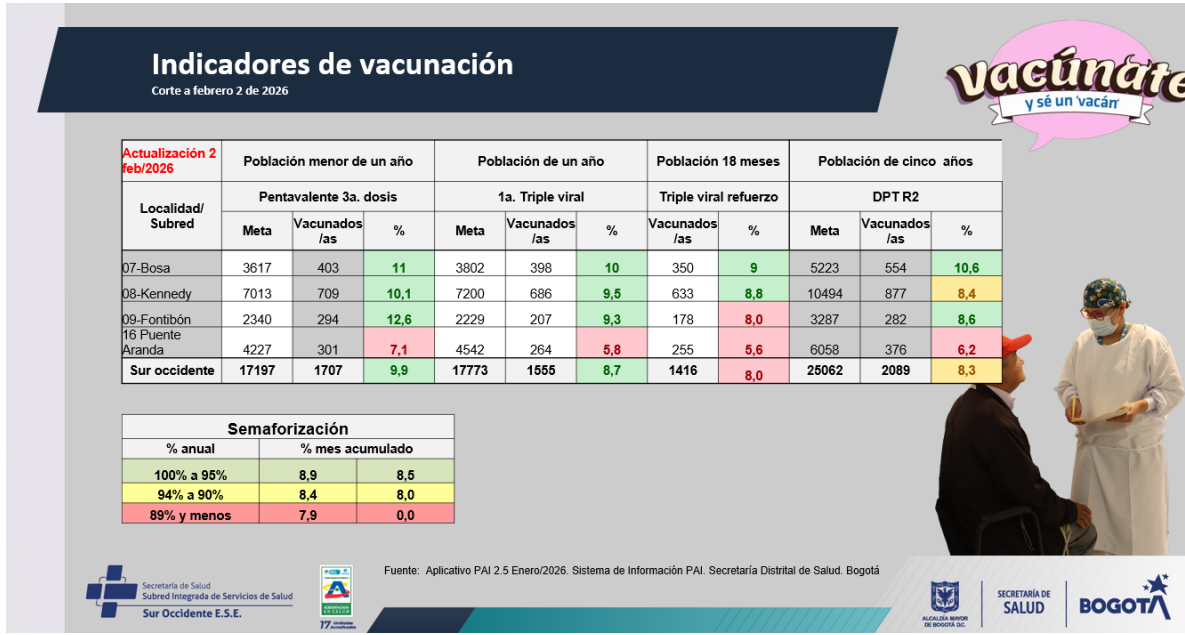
Indicadores de vacunación
Corte a febrero 2 de 2026

Vacúnate
y sé un 'vacán'

| Actualización 2 feb/2026 | Población menor de un año | | | Población de un año | | | Población 18 meses | | Población de cinco años | | |
|---|---|---|---|---|---|---|---|---|---|---|---|
| Localidad/ Subred | Pentavalente 3a. dosis | | | 1a. Triple viral | | | Triple viral refuerzo | | DPT R2 | | |
| | Meta | Vacunados /as | % | Meta | Vacunados /as | % | Vacunados /as | % | Meta | Vacunados /as | % |
| 07-Bosa | 3617 | 403 | 11 | 3802 | 398 | 10 | 350 | 9 | 5223 | 554 | 10,6 |
| 08-Kennedy | 7013 | 709 | 10,1 | 7200 | 686 | 9,5 | 633 | 8,8 | 10494 | 877 | 8,4 |
| 09-Fontibón | 2340 | 294 | 12,6 | 2229 | 207 | 9,3 | 178 | 8,0 | 3287 | 282 | 8,6 |
| 16 Puente Aranda | 4227 | 301 | 7,1 | 4542 | 264 | 5,8 | 255 | 5,6 | 6058 | 376 | 6,2 |
| Sur occidente | 17197 | 1707 | 9,9 | 17773 | 1555 | 8,7 | 1416 | 8,0 | 25062 | 2089 | 8,3 |

| Semaforización | | |
|---|---|---|
| % anual | % mes acumulado | |
| 100% a 95% | 8,9 | 8,5 |
| 94% a 90% | 8,4 | 8,0 |
| 89% y menos | 7,9 | 0,0 |

Fuente: Aplicativo PAI 2.5 Enero/2026. Sistema de Información PAI. Secretaría Distrital de Salud. Bogotá

Secretaría de Salud
Subred Integrada de Servicios de Salud
Sur Occidente E.S.E.

17

ALCALDÍA MAYOR DE BOGOTÁ D.C.
SECRETARÍA DE SALUD
BOGOTÁ